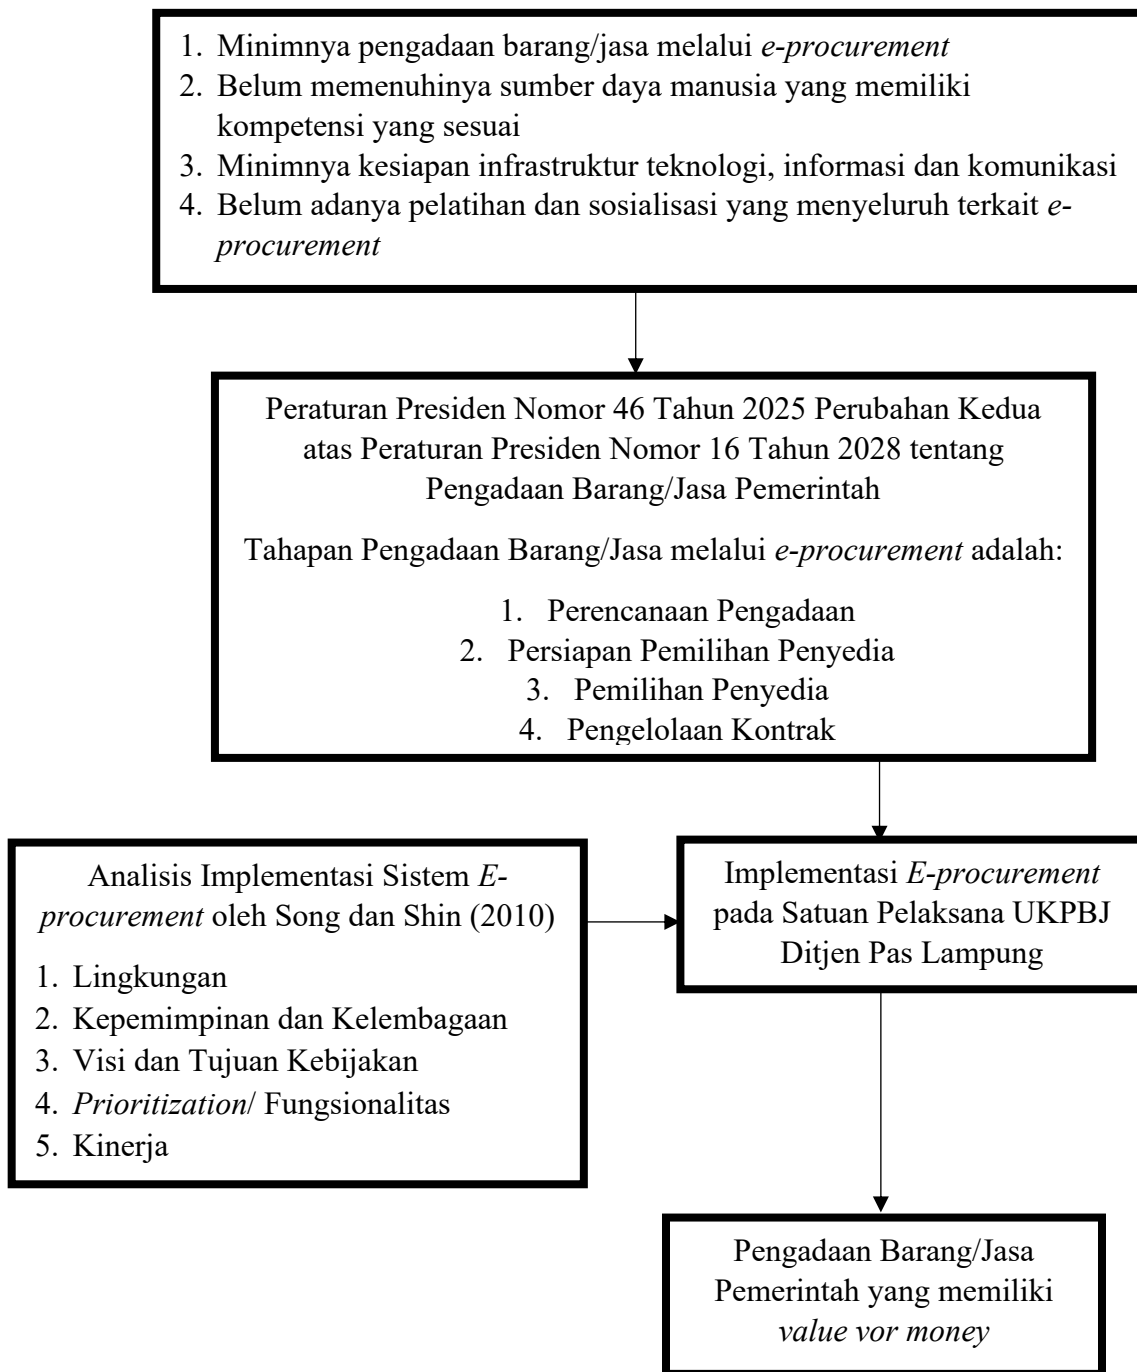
1. Minimnya pengadaan barang/jasa melalui e-procurement
2. Belum memenuhinya sumber daya manusia yang memiliki kompetensi yang sesuai
3. Minimnya kesiapan infrastruktur teknologi, informasi dan komunikasi
4. Belum adanya pelatihan dan sosialisasi yang menyeluruh terkait e-procurement

Peraturan Presiden Nomor 46 Tahun 2025 Perubahan Kedua atas Peraturan Presiden Nomor 16 Tahun 2028 tentang Pengadaan Barang/Jasa Pemerintah

Tahapan Pengadaan Barang/Jasa melalui e-procurement adalah:

1. Perencanaan Pengadaan
2. Persiapan Pemilihan Penyedia
3. Pemilihan Penyedia
4. Pengelolaan Kontrak

Analisis Implementasi Sistem E-procurement oleh Song dan Shin (2010)

1. Lingkungan
2. Kepemimpinan dan Kelembagaan
3. Visi dan Tujuan Kebijakan
4. Prioritization/ Fungsionalitas
5. Kinerja

Implementasi E-procurement pada Satuan Pelaksana UKPBJ Ditjen Pas Lampung

Pengadaan Barang/Jasa Pemerintah yang memiliki value vor money